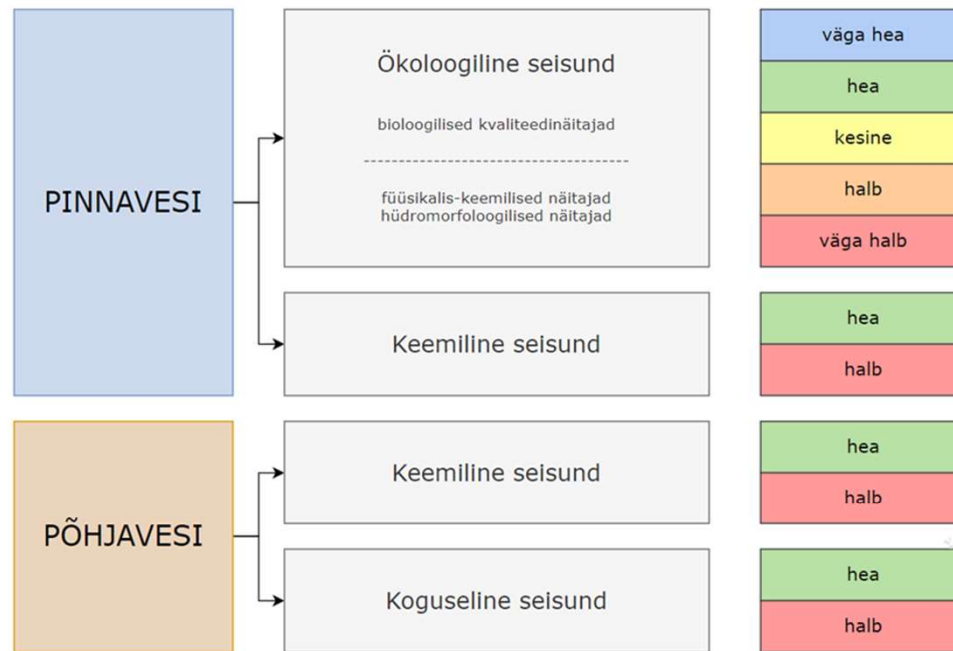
PINNAVESI

Ökoloogiline seisund

bioloogilised kvaliteedinäitajad

füüsikalis-keemilised näitajad
hüdromorfoloogilised näitajad

väga hea
hea
kesine
halb
väga halb

Keemiline seisund

hea
halb

PÕHJAVESI

Keemiline seisund

hea
halb

Koguseline seisund

hea
halb